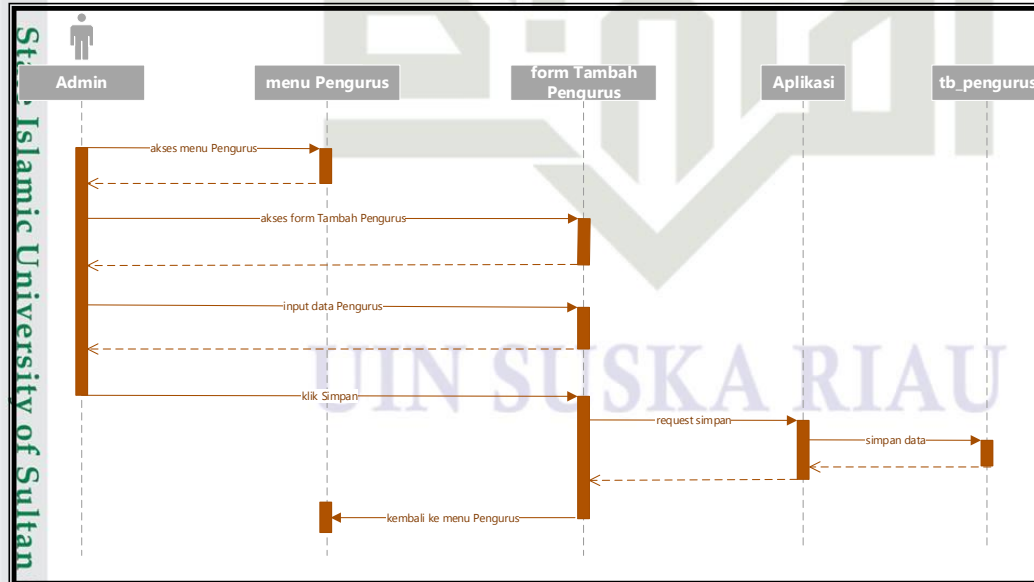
State Islamic University of Sultan

Admin

menu Pengurus

form Tambah Pengurus

Aplikasi

tb_pengurus

akses menu Pengurus

akses form Tambah Pengurus

input data Pengurus

klik Simpan

request simpan

simpan data

kembali ke menu Pengurus

UIN SUSKA RIAU